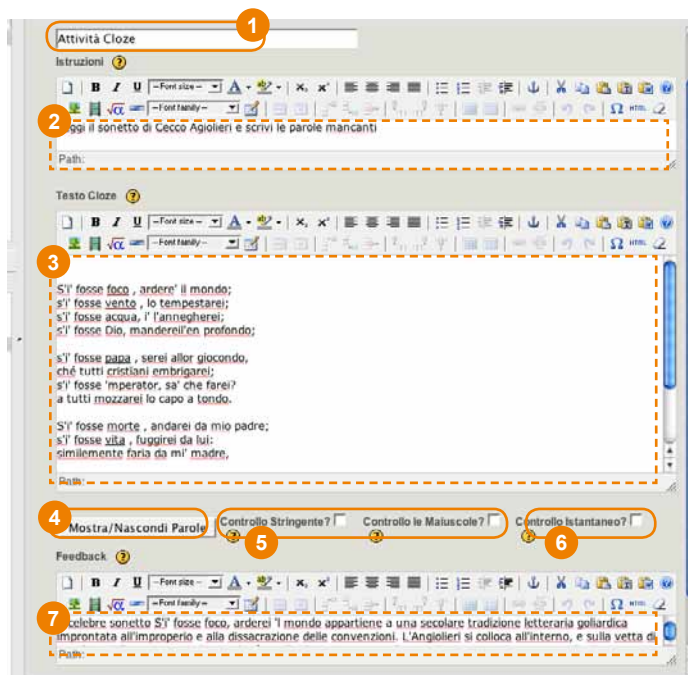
1

Attività Cloze

Istruzioni

B I U --Font size-- A x, x'

--Font family-- Ω HTML

2

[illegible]ggi il sonetto di Cecco Agiolieri e scrivi le parole mancanti

Path:

Testo Cloze

B I U --Font size-- A x, x'

--Font family-- Ω HTML

3

S'i' fosse foco , ardere' il mondo;
s'i' fosse vento , lo tempestarei;
s'i' fosse acqua, i' l'annegherei;
s'i' fosse Dio, mandereil'en profondo;

s'i' fosse papa , serei allor giocondo,
chè tutti cristiani embrigarei;
s'i' fosse 'mperator, sa' che farei?
a tutti mozzarei lo capo a tondo.

S'i' fosse morte , andarei da mio padre;
s'i' fosse vita , fuggirei da lui:
similemente faria da mi' madre,

Path:

4

Mostra/Nascondi Parole

Controllo Stringente?

Controllo le Maiuscole?

5

Controllo Istantaneo?

6

Feedback

B I U --Font size-- A x, x'

--Font family-- Ω HTML

7

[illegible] celebre sonetto S'i' fosse foco, arderei 'l mondo appartiene a una secolare tradizione letteraria goliardica improntata all'improperio e alla dissacrazione delle convenzioni. L'Angiolieri si colloca all'interno, e sulla vetta di

Path: